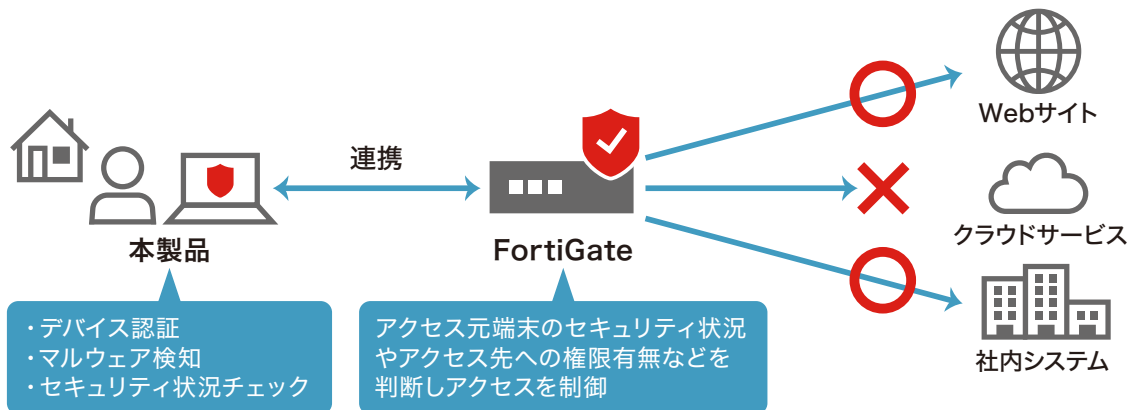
連携

本製品

FortiGate

Webサイト

クラウドサービス

社内システム

・デバイス認証
・マルウェア検知
・セキュリティ状況チェック

アクセス元端末のセキュリティ状況やアクセス先への権限有無などを判断しアクセスを制御